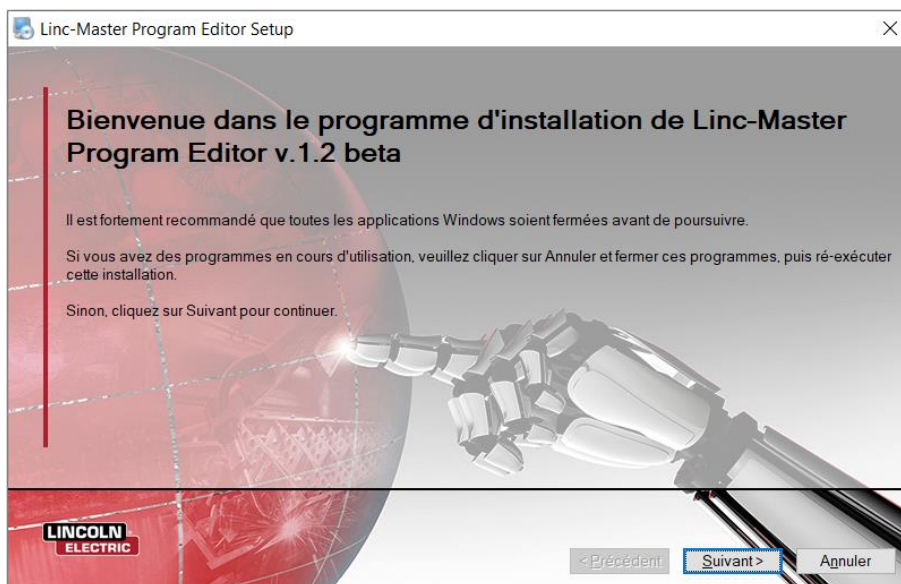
Linc-Master Program Editor Setup

×

Bienvenue dans le programme d'installation de Linc-Master Program Editor v.1.2 beta

Il est fortement recommandé que toutes les applications Windows soient fermées avant de poursuivre.

Si vous avez des programmes en cours d'utilisation, veuillez cliquer sur Annuler et fermer ces programmes, puis ré-exécuter cette installation.

Sinon, cliquez sur Suivant pour continuer.

LINCOLN ELECTRIC

< Précédent

Suivant >

Annuler